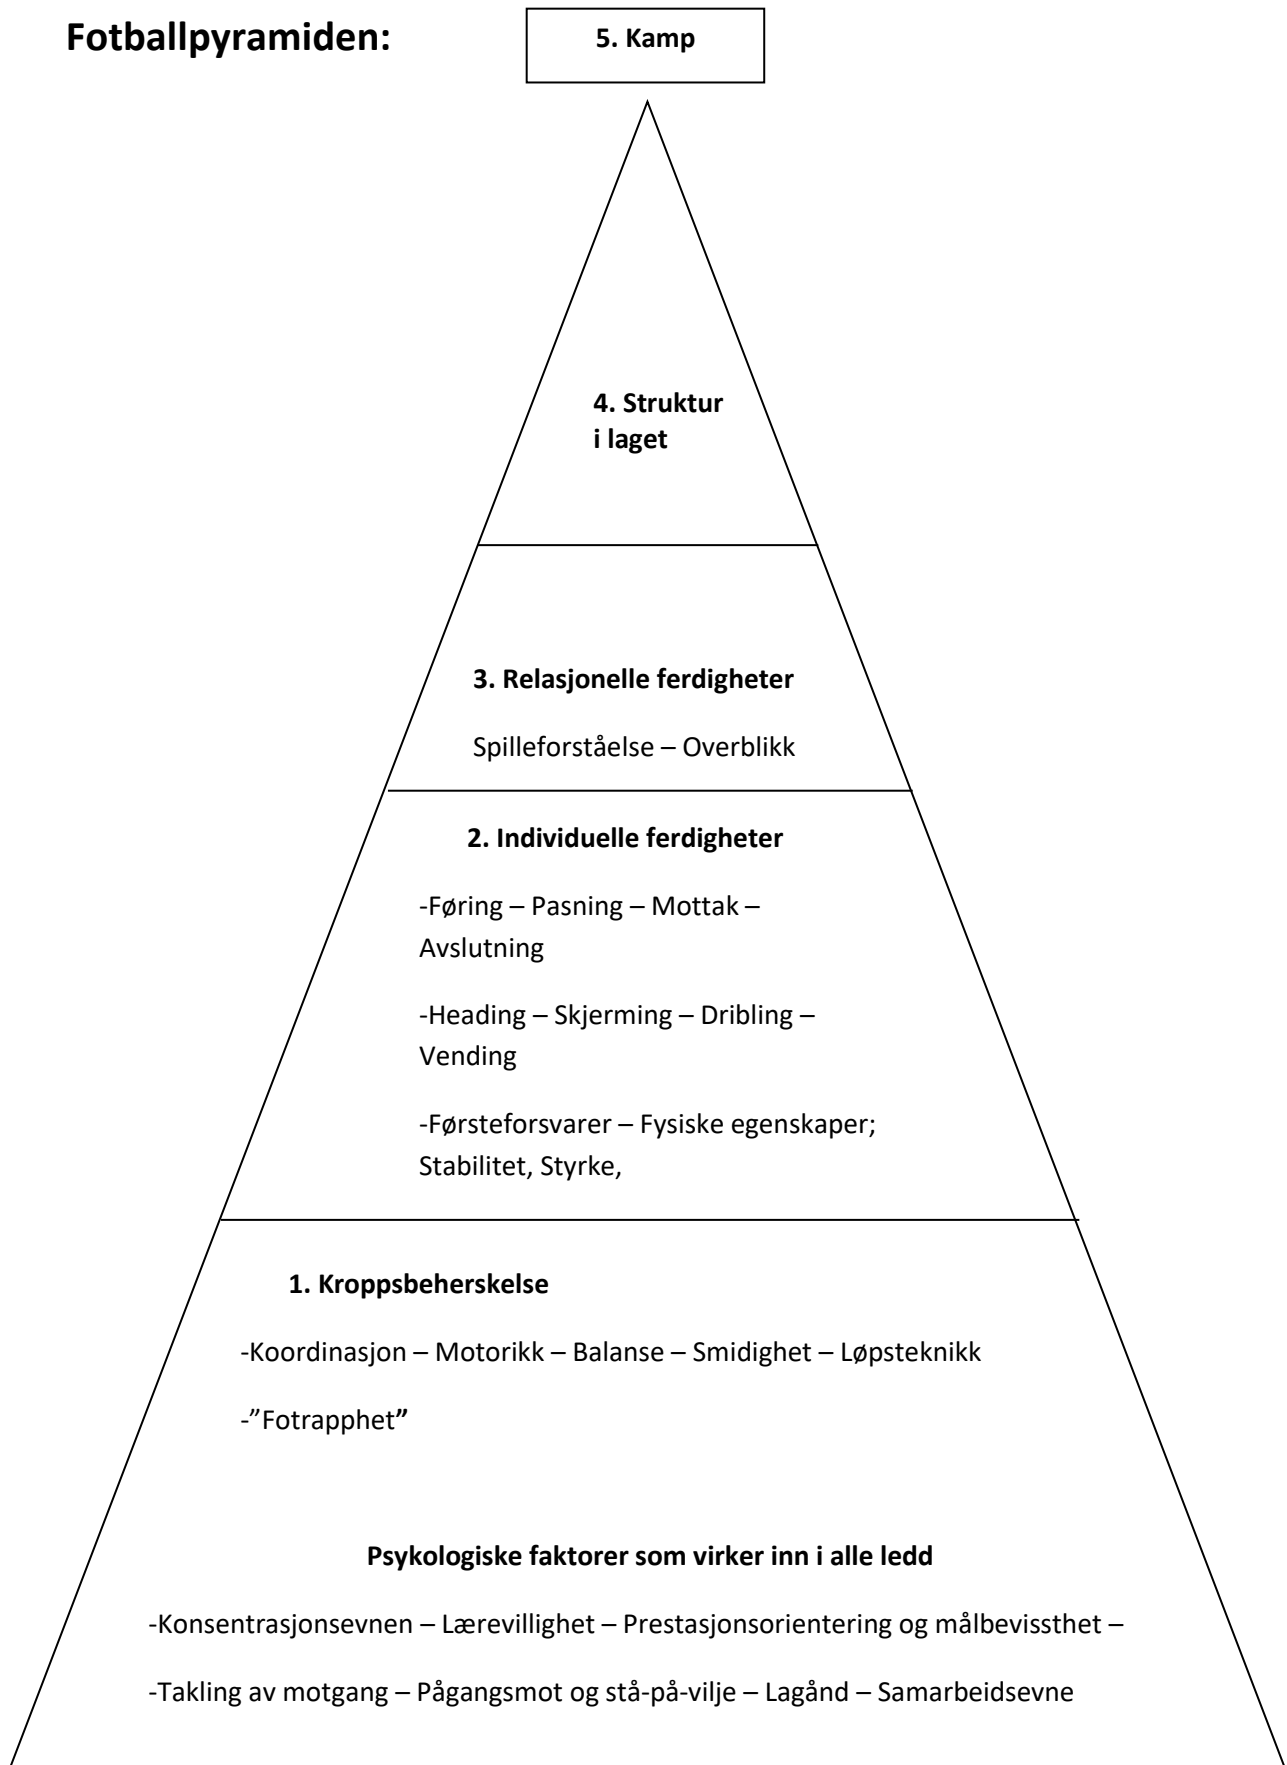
Fotballpyramiden:

5. Kamp

4. Struktur i laget

3. Relasjonelle ferdigheter

Spilleforståelse – Overblikk

2. Individuelle ferdigheter

-Føring – Pasning – Mottak – Avslutning

-Heading – Skjerming – Dribling – Vending

-Førsteforsvarer – Fysiske egenskaper; Stabilitet, Styrke,

1. Kroppsbeherskelse

-Koordinasjon – Motorikk – Balanse – Smidighet – Løpsteknikk

-"Fotrapphet"

Psykologiske faktorer som virker inn i alle ledd

-Konsentrasjonsevnen – Lærevillighet – Prestasjonsorientering og målbevissthet –

-Takling av motgang – Pågangsmot og stå-på-vilje – Lagånd – Samarbeidsevne